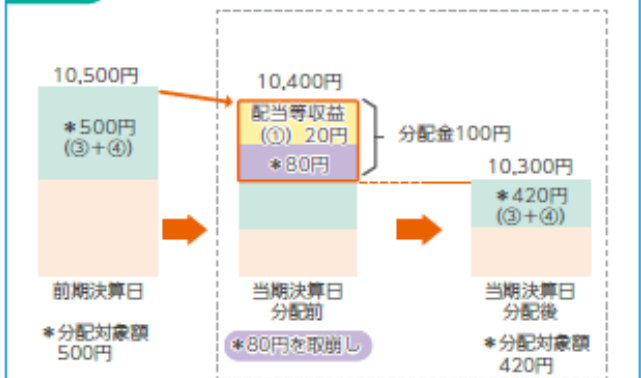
10,500円

＊500円
(③＋④)

前期決算日

＊分配対象額
500円

10,400円

配当等収益
(①) 20円

＊80円

分配金100円

当期決算日
分配前

＊80円を取崩し

10,300円

＊420円
(③＋④)

当期決算日
分配後

＊分配対象額
420円